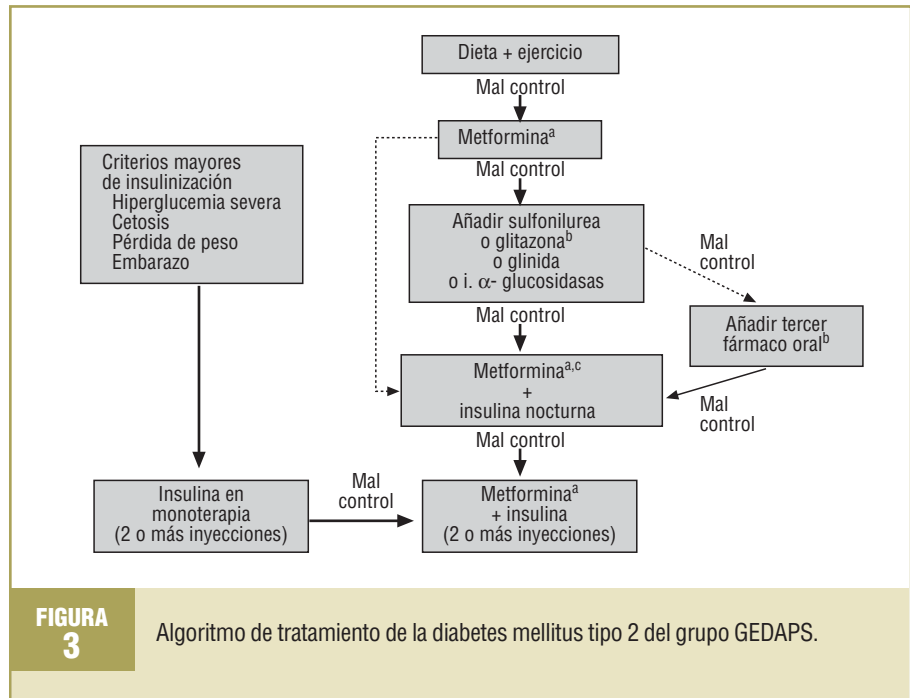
Dieta + ejercicio

Mal control

Metformina$^{a}$

Mal control

Criterios mayores de insulinización
Hiperglucemia severa
Cetosis
Pérdida de peso
Embarazo

Añadir sulfonilurea o glitazona$^{b}$ o glinida o i. $\alpha$- glucosidasas

Mal control

Mal control

Añadir tercer fármaco oral$^{b}$

Metformina$^{a,c}$ + insulina nocturna

Mal control

Mal control

Insulina en monoterapia (2 o más inyecciones)

Mal control

Metformina$^{a}$ + insulina (2 o más inyecciones)

FIGURA 3

Algoritmo de tratamiento de la diabetes mellitus tipo 2 del grupo GEDAPS.